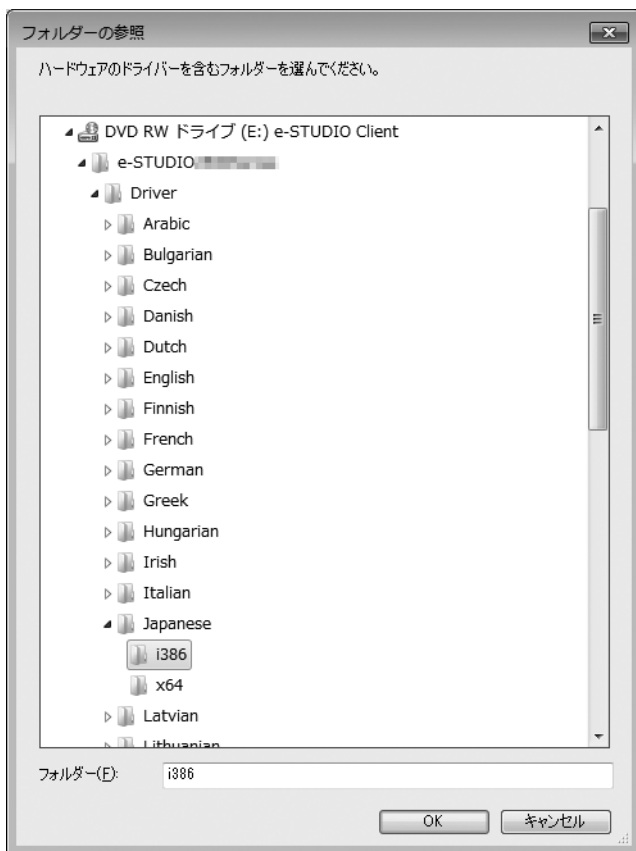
フォルダーの参照

ハードウェアのドライバーを含むフォルダーを選んでください。

DVD RW ドライブ (E:) e-STUDIO Client
e-STUDIO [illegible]
Driver
Arabic
Bulgarian
Czech
Danish
Dutch
English
Finnish
French
German
Greek
Hungarian
Irish
Italian
Japanese
i386
x64
Latvian
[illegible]

フォルダー(F): i386

OK
キャンセル